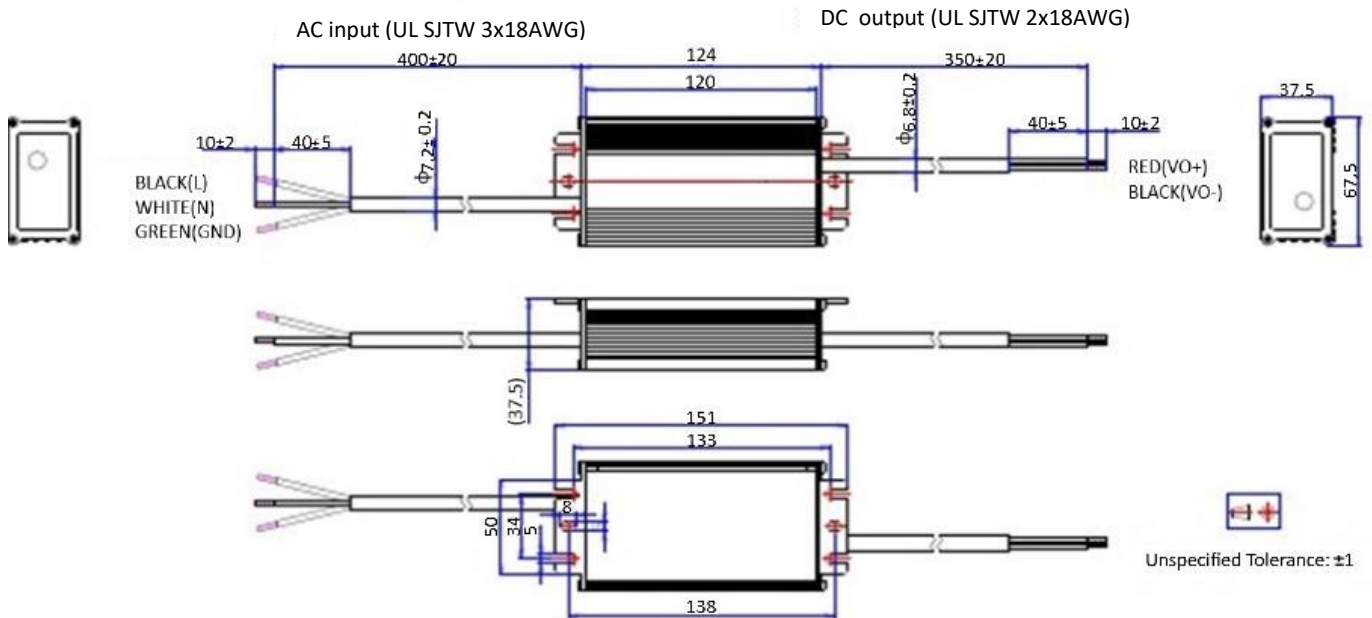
AC input (UL SJTW 3x18AWG)

DC output (UL SJTW 2x18AWG)

400±20

124

120

350±20

Φ7.2±0.2

Φ6.8±0.2

10±2

40±5

40±5

10±2

BLACK(L)
WHITE(N)
GREEN(GND)

RED(VO+)
BLACK(VO-)

37.5

67.5

(37.5)

151

133

50

34

5

8

138

Unspecified Tolerance: ±1